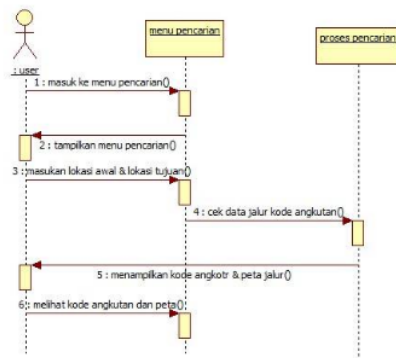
: user

menu pencarian

proses pencarian

1 : masuk ke menu pencarian()

2 : tampilkan menu pencarian()

3 : masukan lokasi awal & lokasi tujuan()

4 : cek data jalur kode angkutan()

5 : menampilkan kode angkotr & peta jalur()

6 : melihat kode angkutan dan peta()